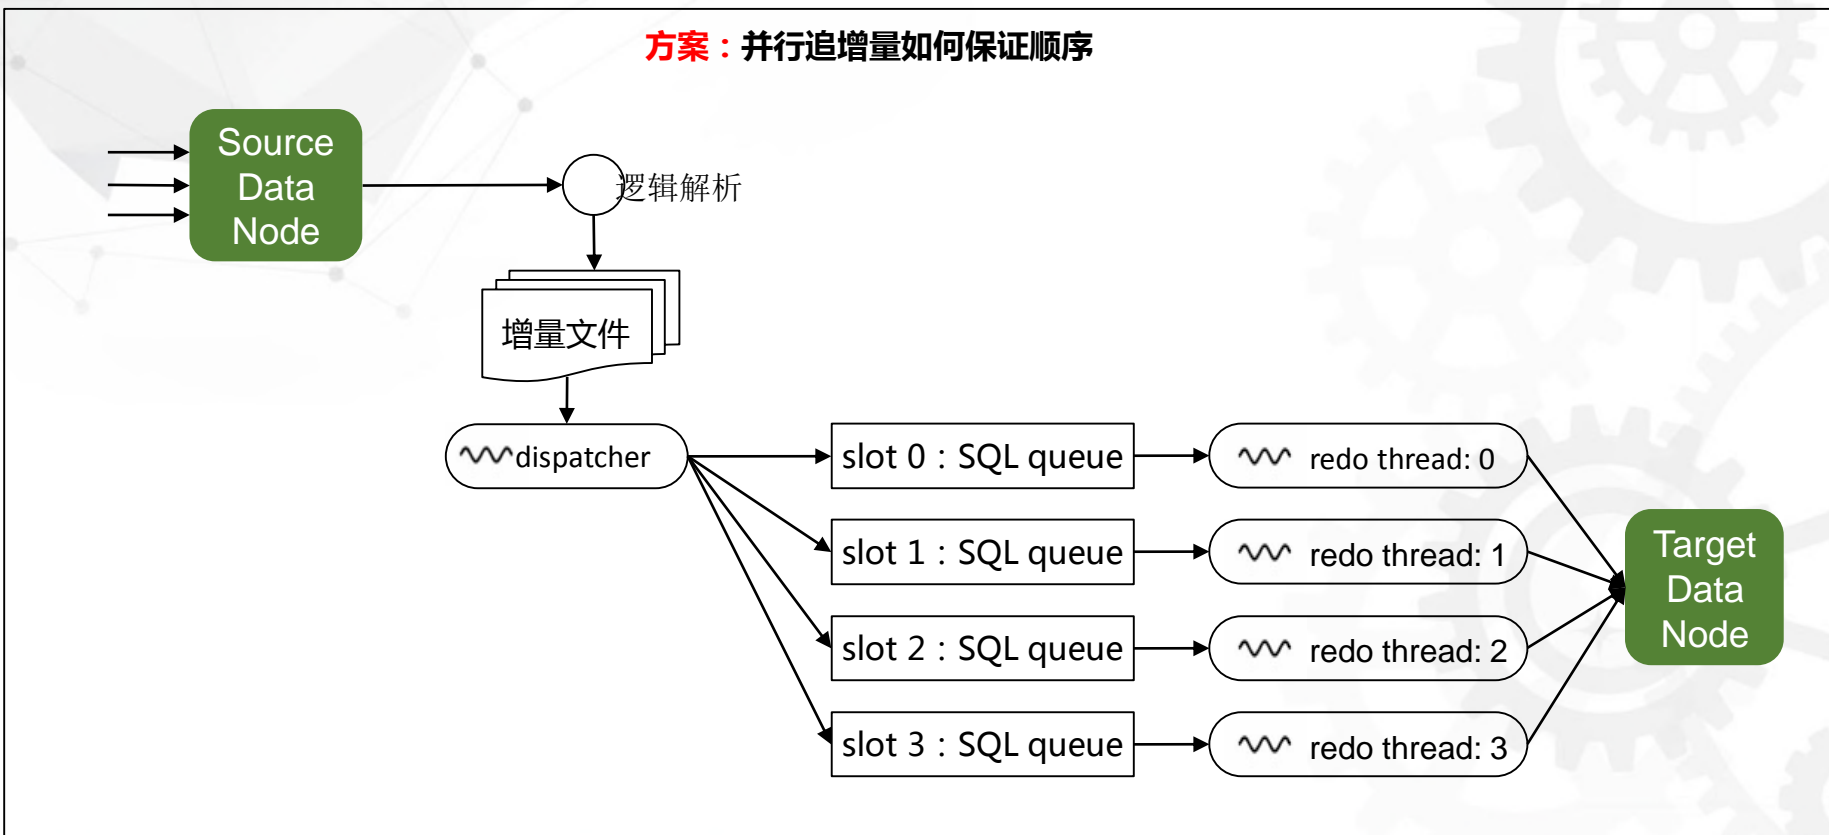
方案：并行追增量如何保证顺序

Source Data Node

逻辑解析

增量文件

dispatcher

slot 0：SQL queue

slot 1：SQL queue

slot 2：SQL queue

slot 3：SQL queue

redo thread: 0

redo thread: 1

redo thread: 2

redo thread: 3

Target Data Node